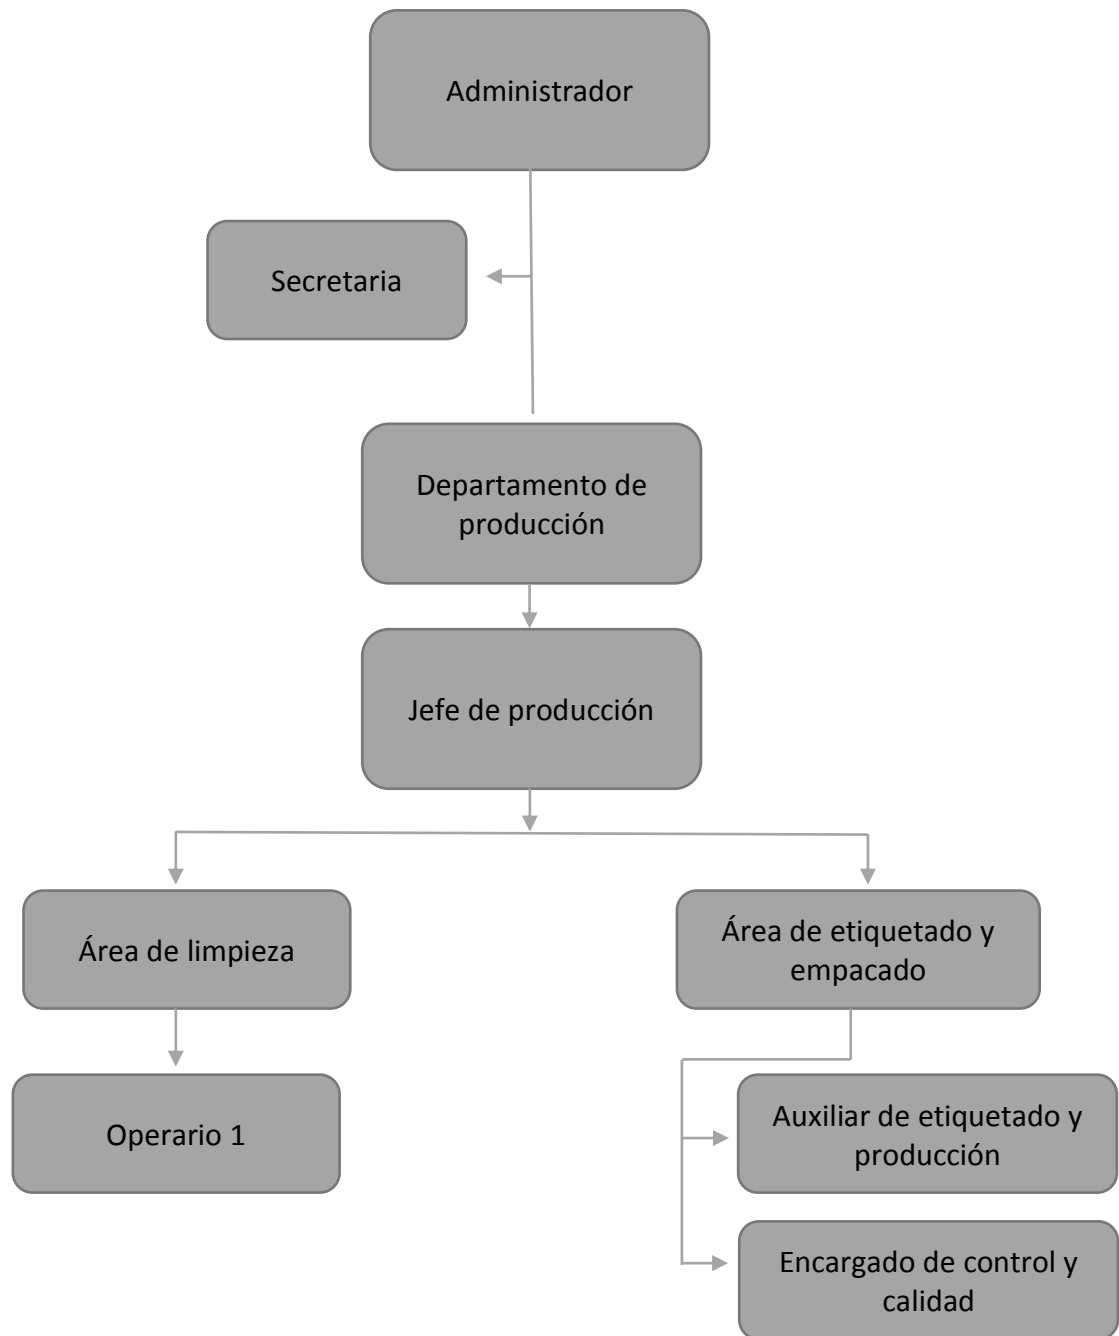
Administrador

Secretaria

Departamento de producción

Jefe de producción

Área de limpieza

Área de etiquetado y empacado

Operario 1

Auxiliar de etiquetado y producción

Encargado de control y calidad